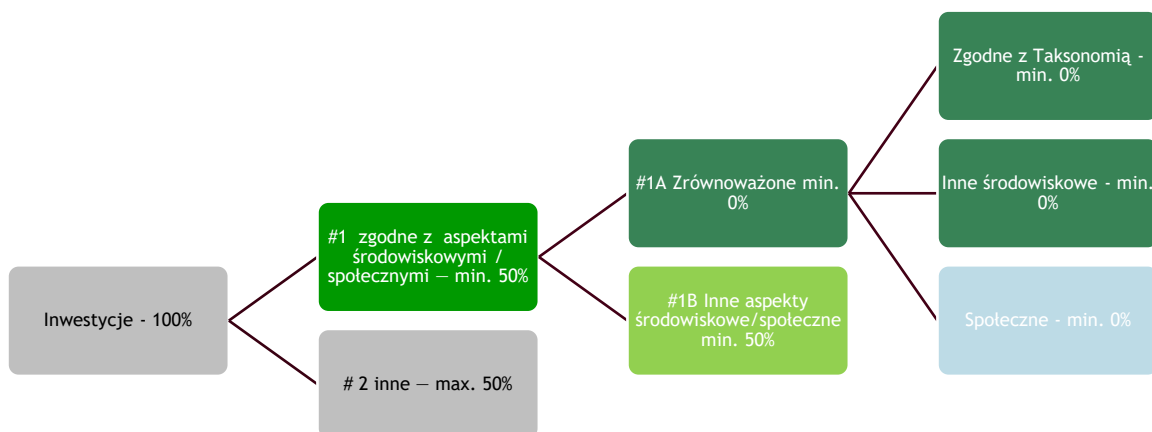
Inwestycje - 100%

#1 zgodne z aspektami środowiskowymi / społecznymi — min. 50%

# 2 inne — max. 50%

#1A Zrównoważone min. 0%

#1B Inne aspekty środowiskowe/społeczne min. 50%

Zgodne z Taksonomią - min. 0%

Inne środowiskowe - min. 0%

Społeczne - min. 0%